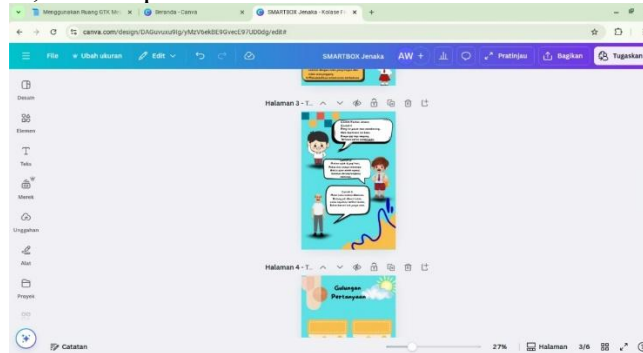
Menggunakan Ruang GTK Mi... × Beranda - Canva × SMARTBOX Jenaka - Koleksi F... × +

canva.com/design/DAGuvuuRg/yMzVbek8E9Gvect97U00dg/edit#

File Ubah ukuran Edit SMARTBOX Jenaka AW + Pratinjau Bagikan Tugaskan

Desain
Elemen
Teks
Merek
Unggahan
Alat
Proyek

Halaman 3 - T...

Halaman 4 - T...

Gulungan Pertanyaan

Catatan 27% Halaman 3/6